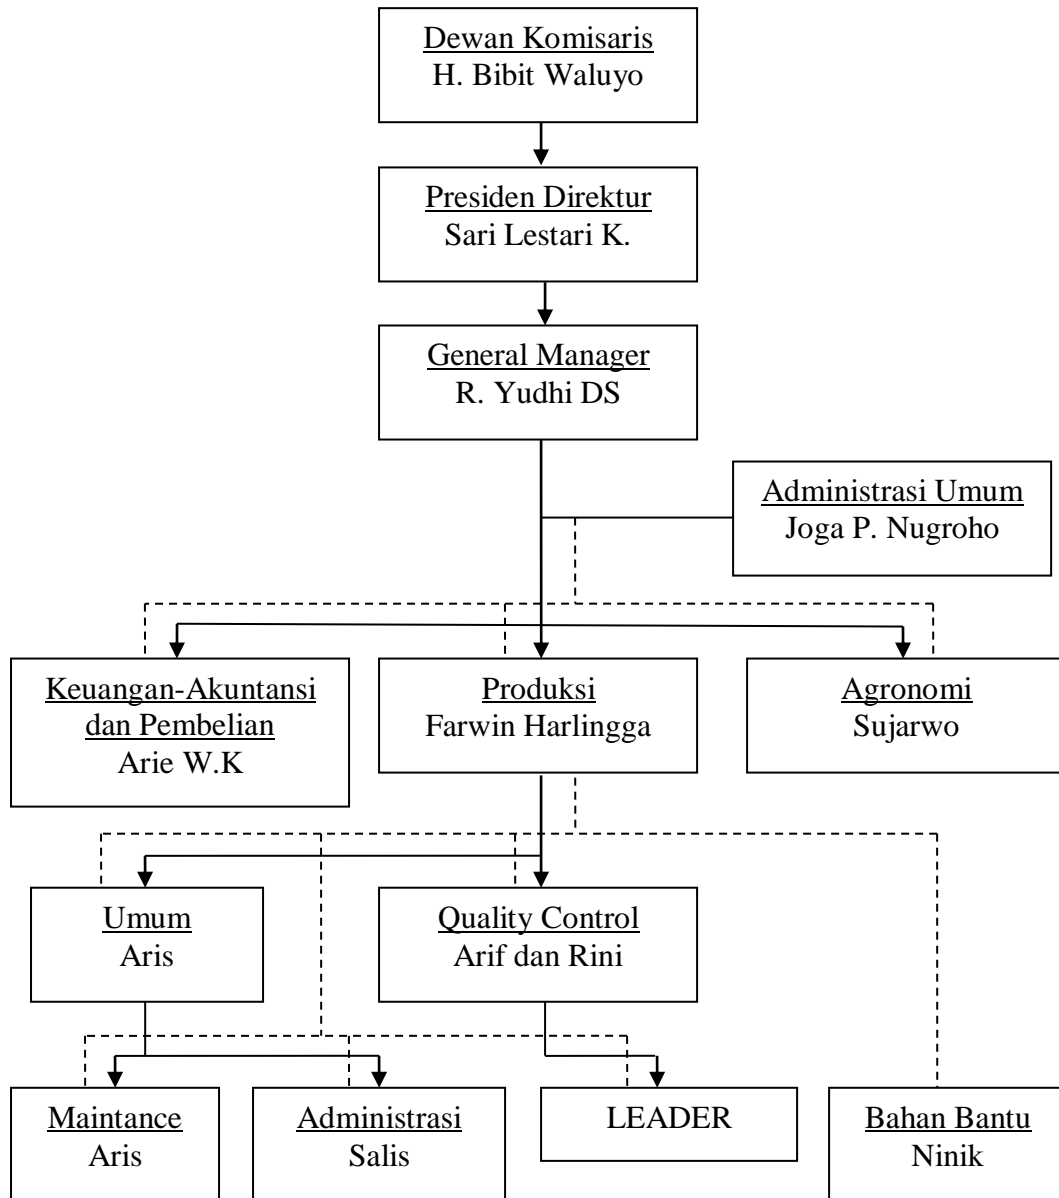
Dewan Komisaris
H. Bibit Waluyo

Presiden Direktur
Sari Lestari K.

General Manager
R. Yudhi DS

Administrasi Umum
Joga P. Nugroho

Keuangan-Akuntansi dan Pembelian
Arie W.K

Produksi
Farwin Harlingga

Agronomi
Sujarwo

Umum
Aris

Quality Control
Arif dan Rini

Maintance
Aris

Administrasi
Salis

LEADER

Bahan Bantu
Ninik